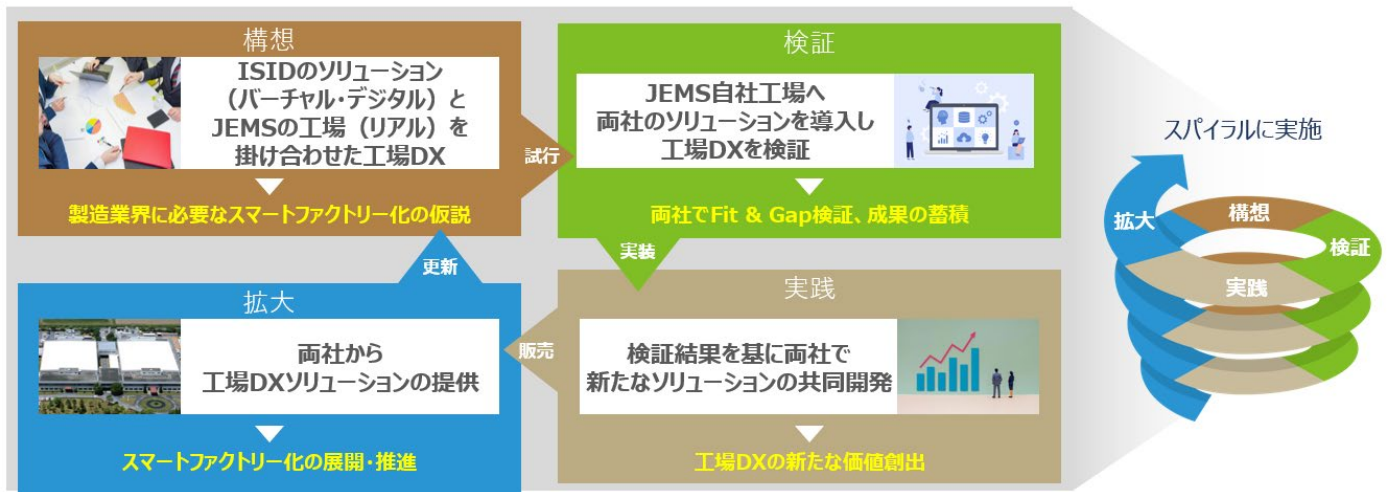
構想

ISIDのソリューション（バーチャル・デジタル）とJEMSの工場（リアル）を掛け合わせた工場DX

製造業界に必要なスマートファクトリー化の仮説

試行

検証

JEMS自社工場へ両社のソリューションを導入し工場DXを検証

両社でFit & Gap検証、成果の蓄積

実装

更新

拡大

両社から工場DXソリューションの提供

スマートファクトリー化の展開・推進

販売

実践

検証結果を基に両社で新たなソリューションの共同開発

工場DXの新たな価値創出

スパイラルに実施

拡大

構想

検証

実践